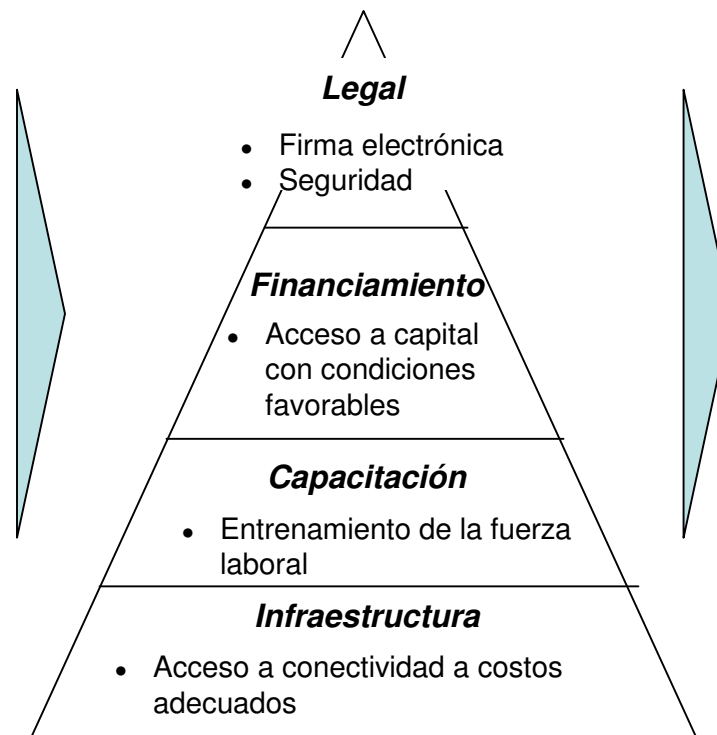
**Legal**

- Firma electrónica
- Seguridad

**Financiamiento**

- Acceso a capital con condiciones favorables

**Capacitación**

- Entrenamiento de la fuerza laboral

**Infraestructura**

- Acceso a conectividad a costos adecuados